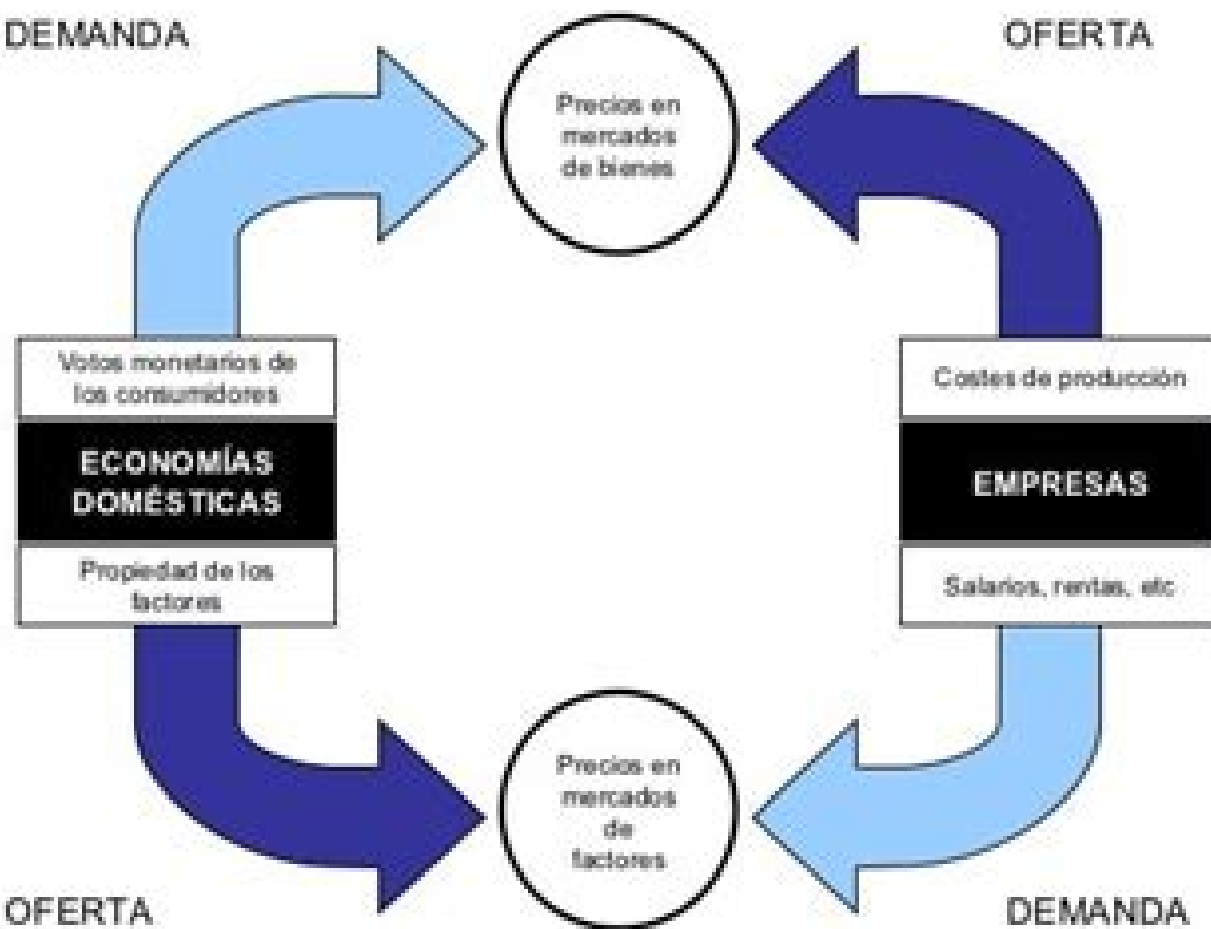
DEMANDA

OFERTA

Precios en mercados de bienes

Votos monetarios de los consumidores

ECONOMÍAS DOMÉSTICAS

Propiedad de los factores

Costes de producción

EMPRESAS

Salarios, rentas, etc

Precios en mercados de factores

OFERTA

DEMANDA